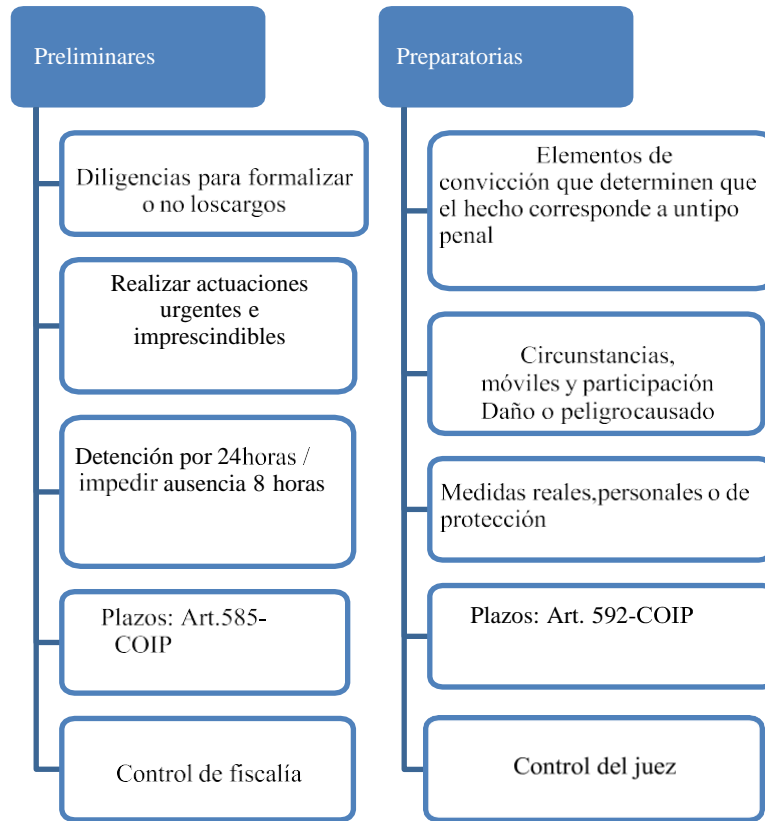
Preliminares

Diligencias para formalizar o no loscargos

Realizar actuaciones urgentes e imprescindibles

Detención por 24horas / impedir ausencia 8 horas

Plazos: Art.585-COIP

Control de fiscalía

Preparatorias

Elementos de convicción que determinen que el hecho corresponde a untipo penal

Circunstancias, móviles y participación Daño o peligrocausado

Medidas reales,personales o de protección

Plazos: Art. 592-COIP

Control del juez